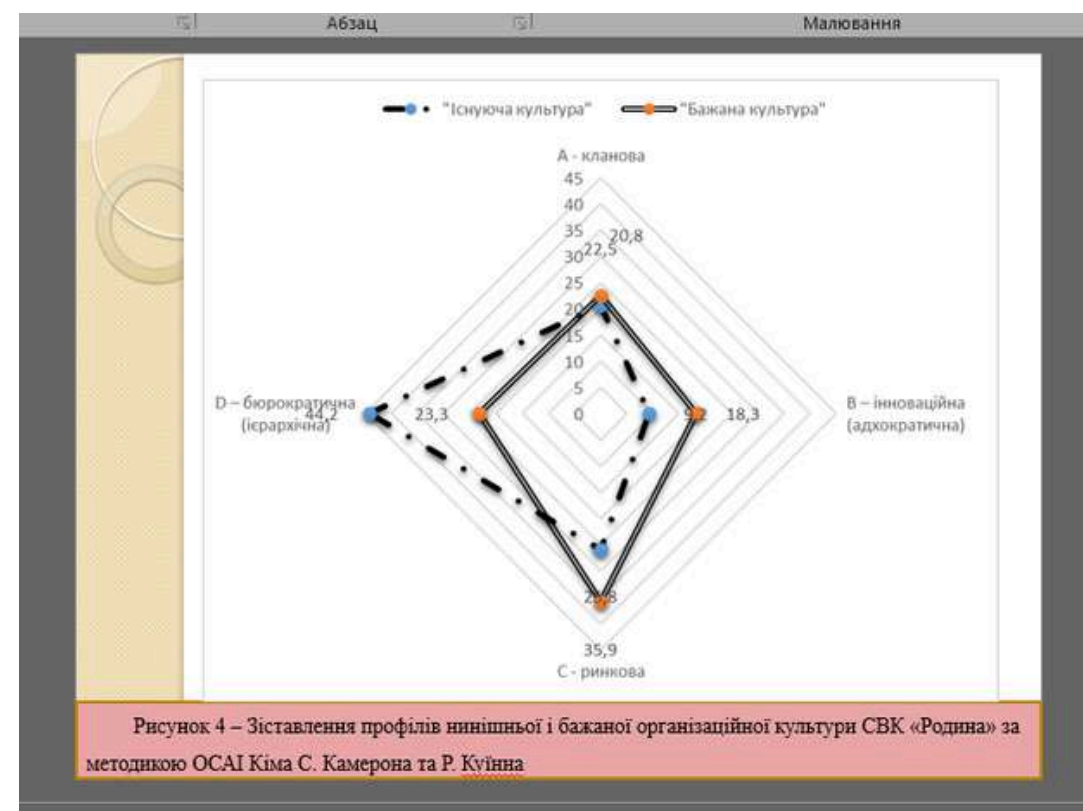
Абзац

Малювання

"Існуюча культура" "Бажана культура"

А - кланова

45
40
35
30
25
20
15
10
5
0

22,5
20,8

D – бюрократична (ієрархічна)

44,2

23,3

9,2

18,3

В – інноваційна (адхократична)

26,8

35,9

С - ринкова

Рисунок 4 – Зіставлення профілів нинішньої і бажаної організаційної культури СВК «Родина» за методикою OCAI Кіма С. Камерона та Р. Куїнна